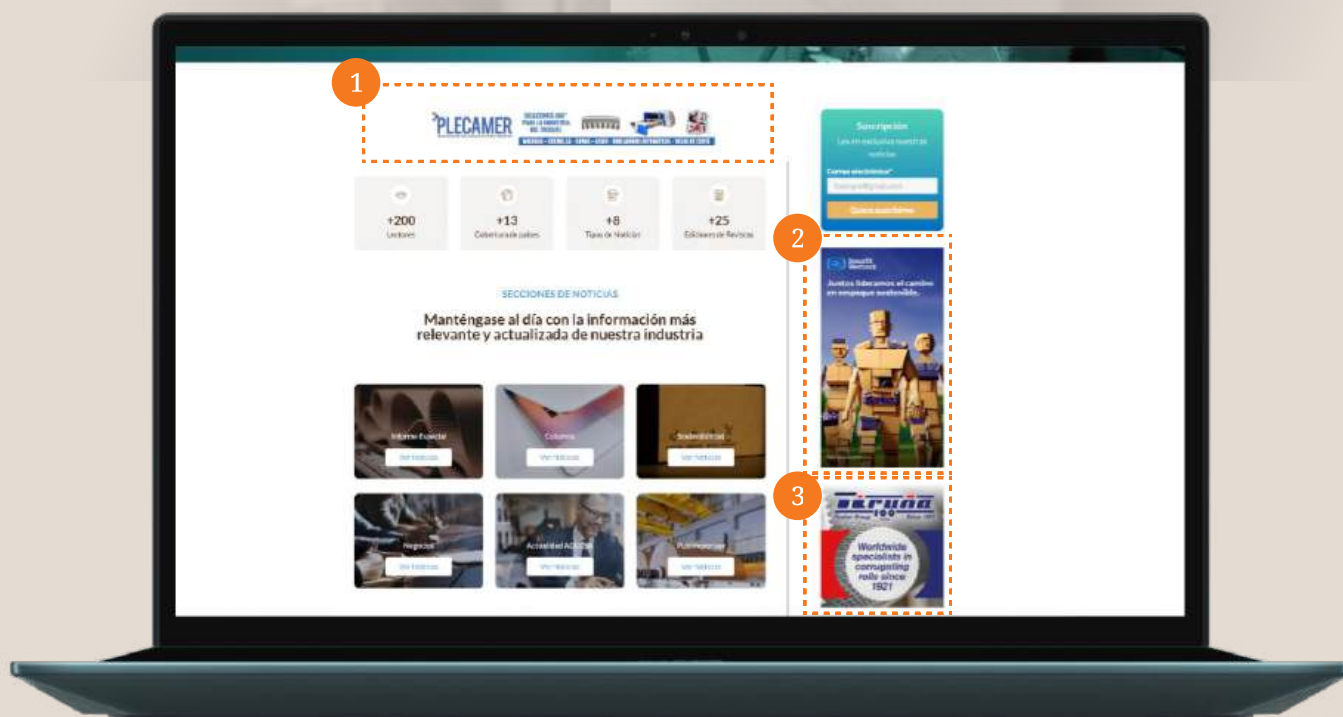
1

PLECAMER

+200
Lectores

+13
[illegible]

+8
Tipos de Noticias

+25
Ediciones de Revistas

SECCIONES DE NOTICIAS

Manténgase al día con la información más relevante y actualizada de nuestra industria

Informe Especial
Ver Noticias

Columna
Ver Noticias

Sostenibilidad
Ver Noticias

Negocios
Ver Noticias

Actualidad ACCCSA
Ver Noticias

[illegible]
Ver Noticias

Suscripción
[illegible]
Correo electrónico*
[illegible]
Quiero suscribirme

2

Juntos lideramos el camino en empaque sostenible.

3

Worldwide specialists in corrugating rolls since 1921